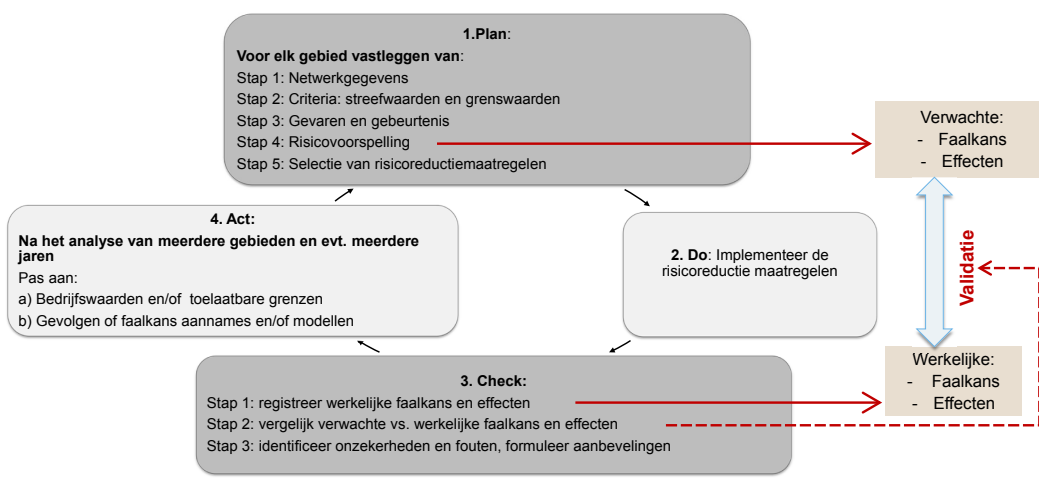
1.Plan:

Voor elk gebied vastleggen van:

Stap 1: Netwerkgegevens
Stap 2: Criteria: streefwaarden en grenswaarden
Stap 3: Gevaren en gebeurtenis
Stap 4: Risicovoorspelling
Stap 5: Selectie van risicoreductiemaatregelen

Verwachte:
- Faalkans
- Effecten

4. Act:

Na het analyse van meerdere gebieden en evt. meerdere jaren

Pas aan:
a) Bedrijfswaarden en/of toelaatbare grenzen
b) Gevolgen of faalkans aannames en/of modellen

2. Do: Implementeer de risicoreductie maatregelen

Validatie

Werkelijke:
- Faalkans
- Effecten

3. Check:

Stap 1: registreer werkelijke faalkans en effecten
Stap 2: vergelijk verwachte vs. werkelijke faalkans en effecten
Stap 3: identificeer onzekerheden en fouten, formuleer aanbevelingen